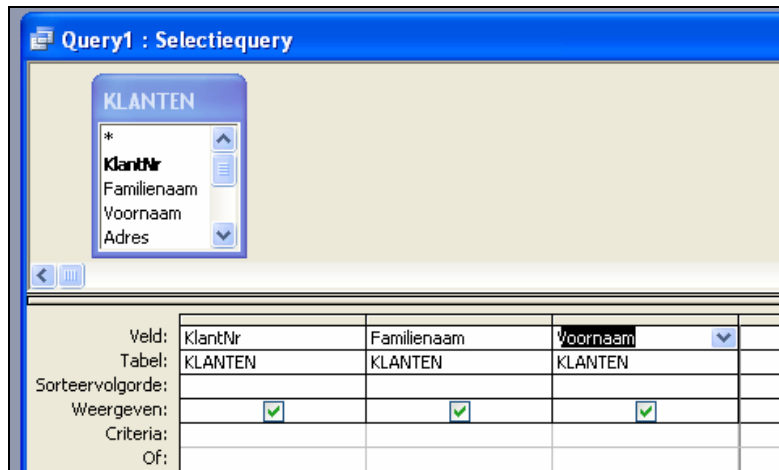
Query1 : Selectiequery

KLANTEN
*
KlantNr
Familienaam
Voornaam
Adres

| | | | |
|---|---|---|---|
| Veld: | KlantNr | Familienaam | Voornaam |
| Tabel: | KLANTEN | KLANTEN | KLANTEN |
| Sorteervolgorde: | | | |
| Weergeven: | ☑ | ☑ | ☑ |
| Criteria: | | | |
| Of: | | | |